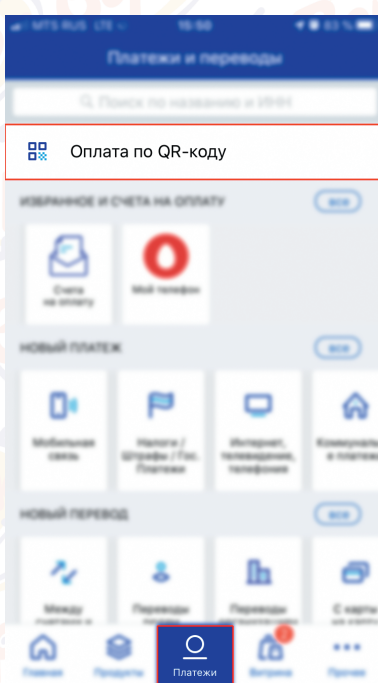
MTS RUS LTE 15:50 83 %

Платежи и переводы

Поиск по названию и ИНН

Оплата по QR-коду

ИЗБРАННОЕ И СЧЕТА НА ОПЛАТУ

все

Счета на оплату

Мой телефон

НОВЫЙ ПЛАТЕЖ

все

Мобильная связь

Налоги / Штрафы / Гос. Платежи

Интернет, телевидение, телефония

Коммунальные платежи

НОВЫЙ ПЕРЕВОД

все

Между счетами и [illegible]

Переводы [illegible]

Переводы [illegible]

С карты на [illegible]

Главная

Продукты

Платежи

Витрина

Прочее